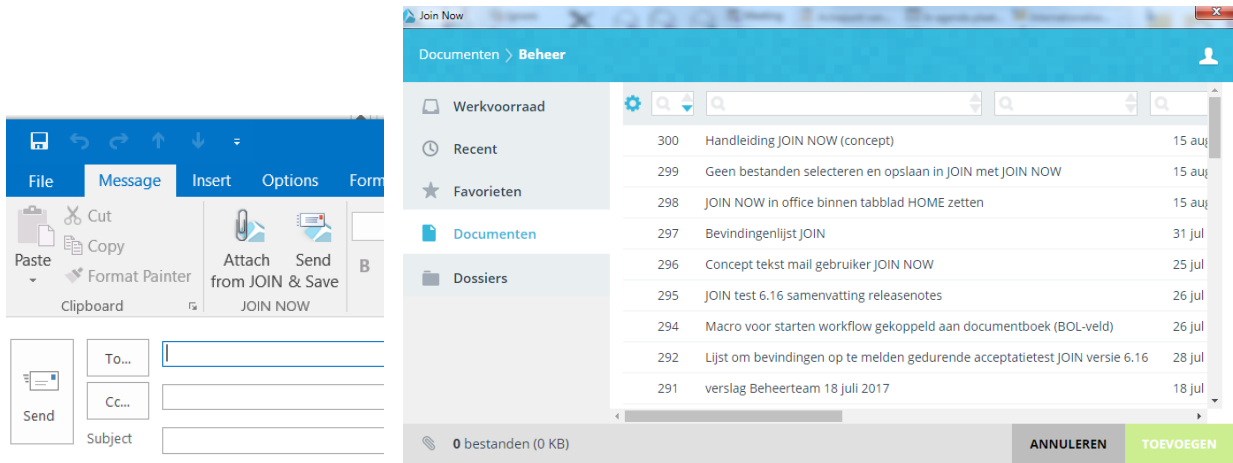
File Message Insert Options Form

Paste
Cut
Copy
Format Painter
Clipboard

Attach from JOIN
Send & Save
JOIN NOW

B

Send
To...
Cc...
Subject

Join Now

Documenten > Beheer

Werkvoorraad
Recent
Favorieten
Documenten
Dossiers

| | | |
|---|---|---|
| 300 | Handleiding JOIN NOW (concept) | 15 aug |
| 299 | Geen bestanden selecteren en opslaan in JOIN met JOIN NOW | 15 aug |
| 298 | JOIN NOW in office binnen tabblad HOME zetten | 15 aug |
| 297 | Bevindingenlijst JOIN | 31 jul |
| 296 | Concept tekst mail gebruiker JOIN NOW | 25 jul |
| 295 | JOIN test 6.16 samenvatting releasenotes | 26 jul |
| 294 | Macro voor starten workflow gekoppeld aan documentboek (BOL-veld) | 26 jul |
| 292 | Lijst om bevindingen op te melden gedurende acceptatietest JOIN versie 6.16 | 28 jul |
| 291 | verslag Beheerteam 18 juli 2017 | 18 jul |

0 bestanden (0 KB)
ANNULEREN
TOEVOEGEN